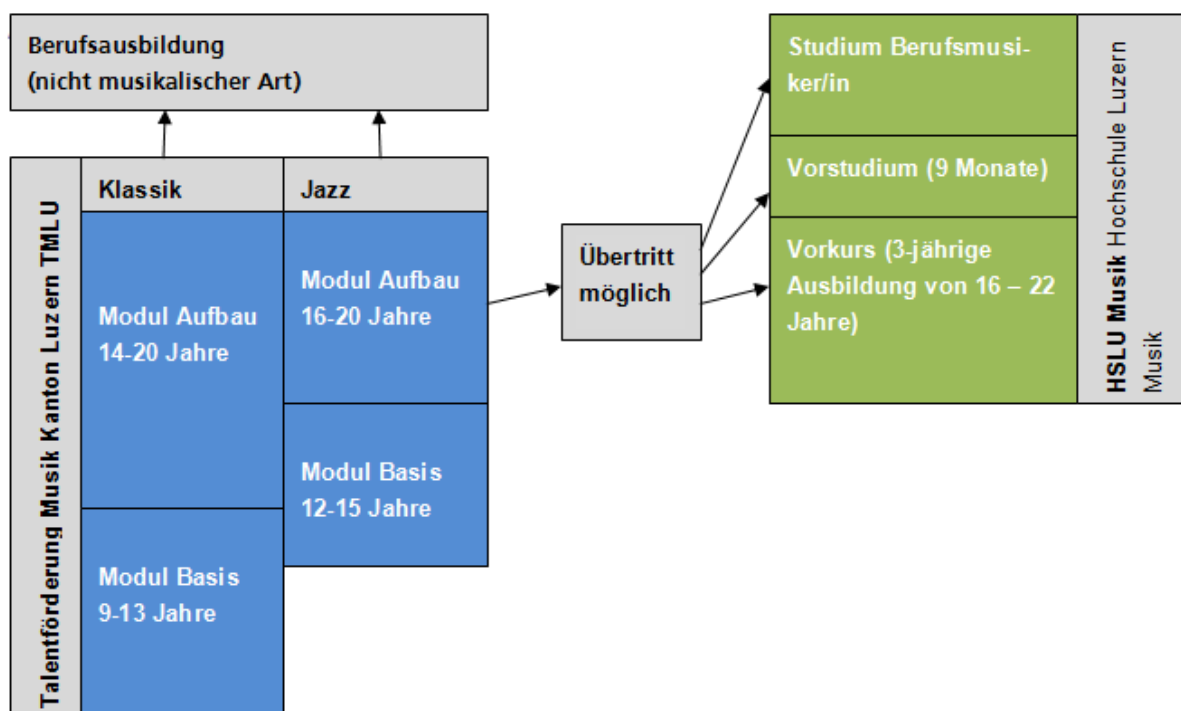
Berufsausbildung
(nicht musikalischer Art)

Talentförderung Musik Kanton Luzern TMLU

Klassik

Jazz

Modul Aufbau
14-20 Jahre

Modul Basis
9-13 Jahre

Modul Aufbau
16-20 Jahre

Modul Basis
12-15 Jahre

Übertritt möglich

Studium Berufsmusiker/in

Vorstudium (9 Monate)

Vorkurs (3-jährige Ausbildung von 16 – 22 Jahre)

HSLU Musik Hochschule Luzern Musik